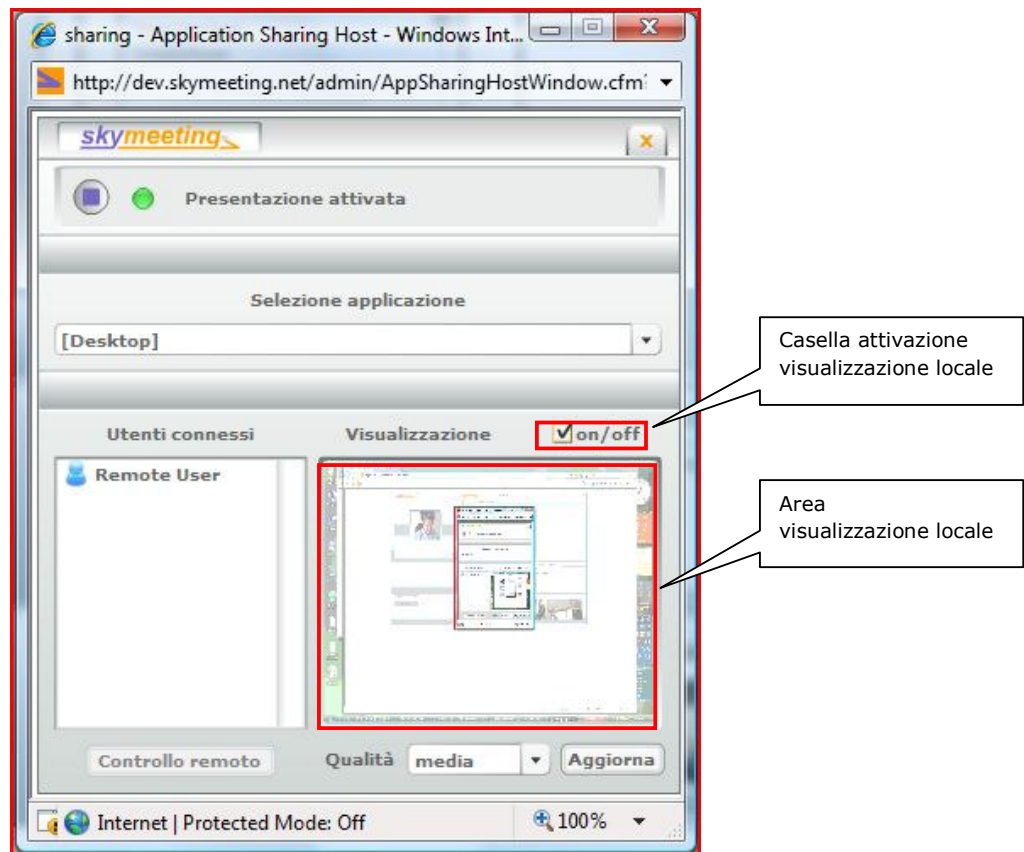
sharing - Application Sharing Host - Windows Int...

http://dev.skymeeting.net/admin/AppSharingHostWindow.cfm

skymeeting

x

Presentazione attivata

Selezione applicazione

[Desktop]

Casella attivazione visualizzazione locale

Utenti connessi

Visualizzazione

on/off

Remote User

Area visualizzazione locale

Controllo remoto

Qualità

media

Aggiorna

Internet | Protected Mode: Off

100%